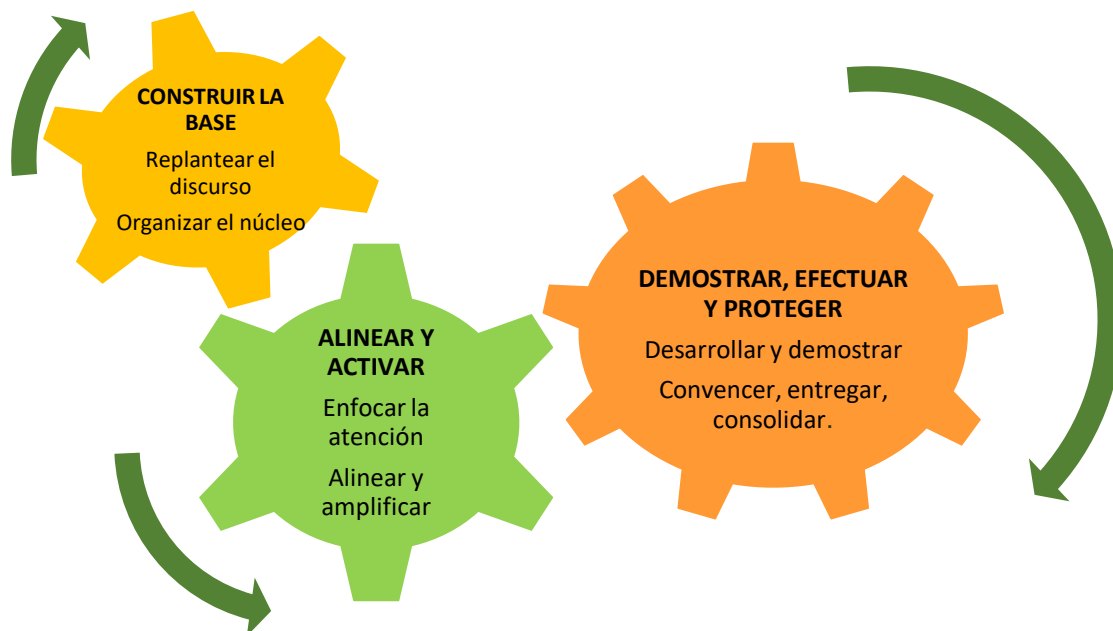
CONSTRUIR LA BASE

Replantear el discurso

Organizar el núcleo

ALINEAR Y ACTIVAR

Enfocar la atención

Alinear y amplificar

DEMOSTRAR, EFECTUAR Y PROTEGER

Desarrollar y demostrar

Convencer, entregar, consolidar.